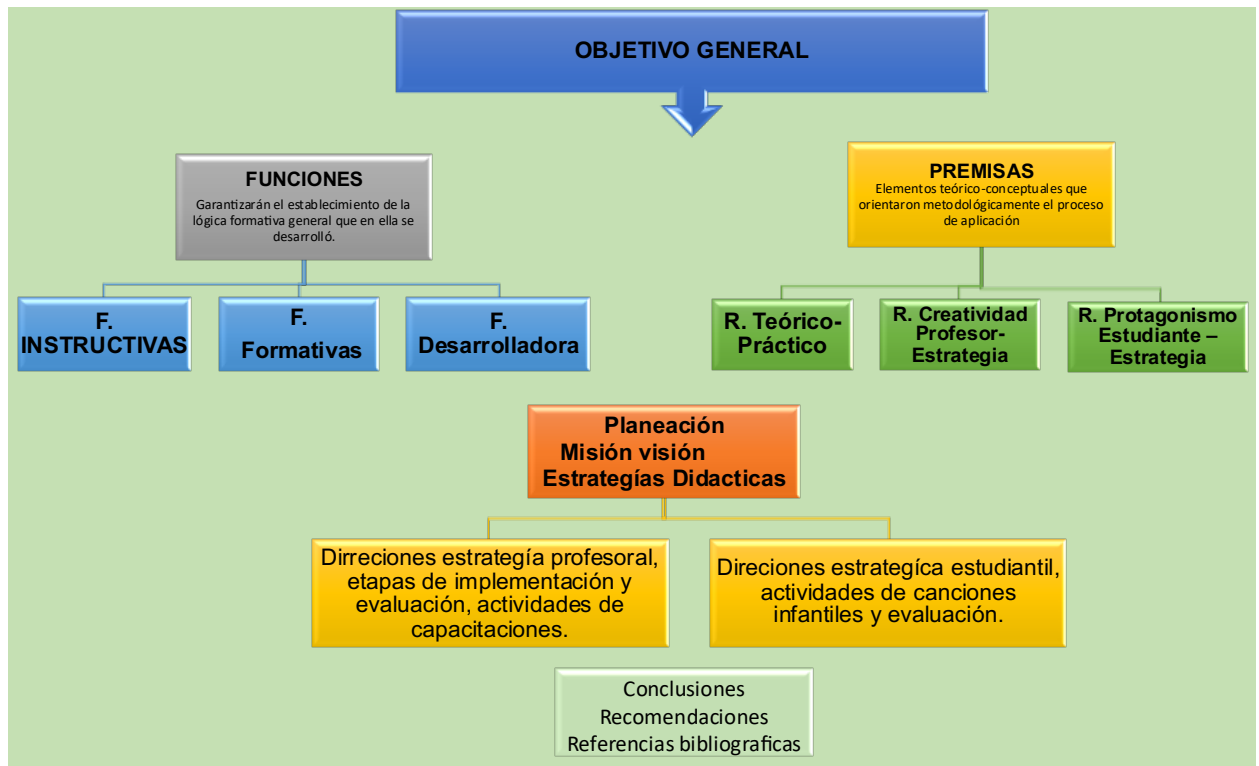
OBJETIVO GENERAL

FUNCIONES
Garantizarán el establecimiento de la lógica formativa general que en ella se desarrolló.

PREMISAS
Elementos teórico-conceptuales que orientaron metodológicamente el proceso de aplicación

F. INSTRUCTIVAS

F. Formativas

F. Desarrolladora

R. Teórico-Práctico

R. Creatividad Profesor-Estrategia

R. Protagonismo Estudiante – Estrategia

Planeación
Misión visión
Estrategías Didacticas

Dirreciones estrategía profesoral, etapas de implementación y evaluación, actividades de capacitaciones.

Direciones estrategíca estudiantil, actividades de canciones infantiles y evaluación.

Conclusiones
Recomendaciones
Referencias bibliograficas